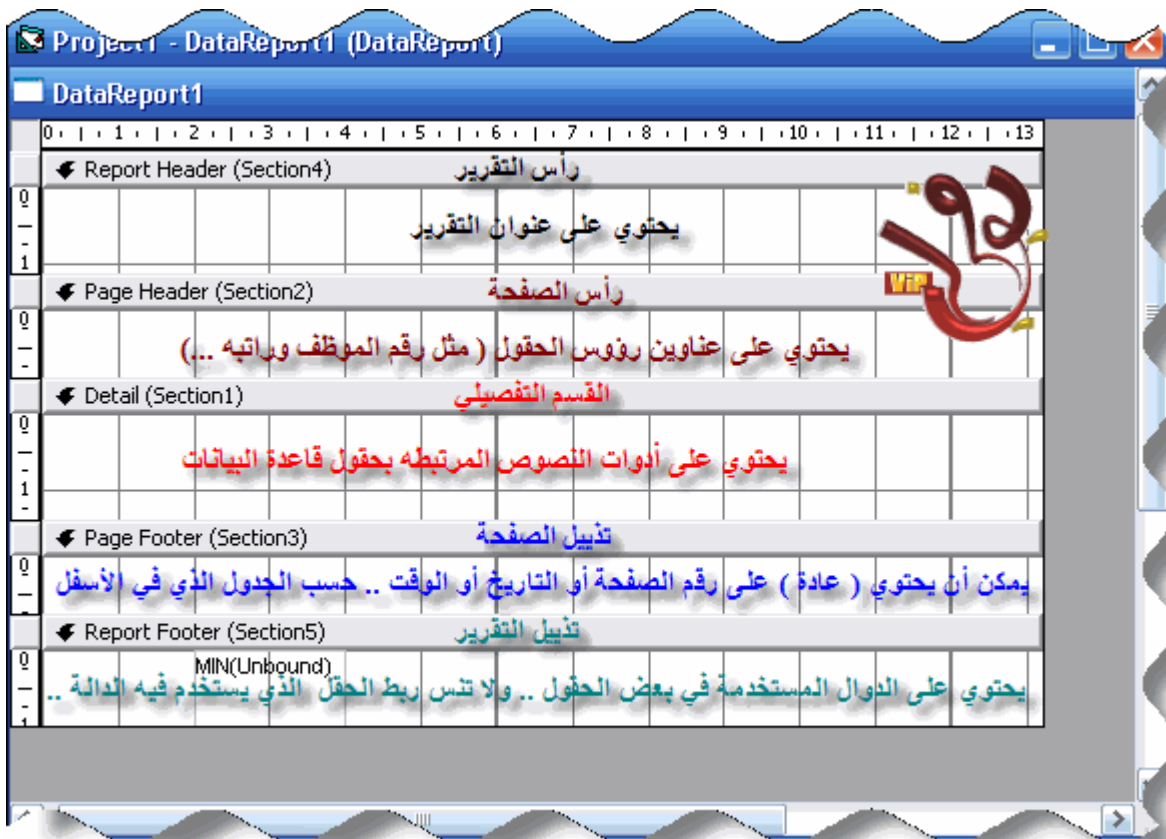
Project1 - DataReport1 (DataReport)

DataReport1

0 1 2 3 4 5 6 7 8 9 10 11 12 13

Report Header (Section4) رأس التقرير

يحتوي على عنوان التقرير

VIP

Page Header (Section2) رأس الصفحة

يحتوي على عناوين رؤوس الحقول ( مثل رقم الموظف وراتبه ..)

Detail (Section1) القسم التفصيلي

يحتوي على أدوات النصوص المرتبطه بحقول قاعدة البيانات

Page Footer (Section3) تذييل الصفحة

يمكن أن يحتوي ( عادة ) على رقم الصفحة أو التاريخ أو الوقت .. حسب الجدول الذي في الأسفل

Report Footer (Section5) تذييل التقرير

MIN(Unbound)

يحتوي على الدوال المستخدمة في بعض الحقول .. ولا تنس ربط الحقل الذي يستخدم فيه الدالة ..